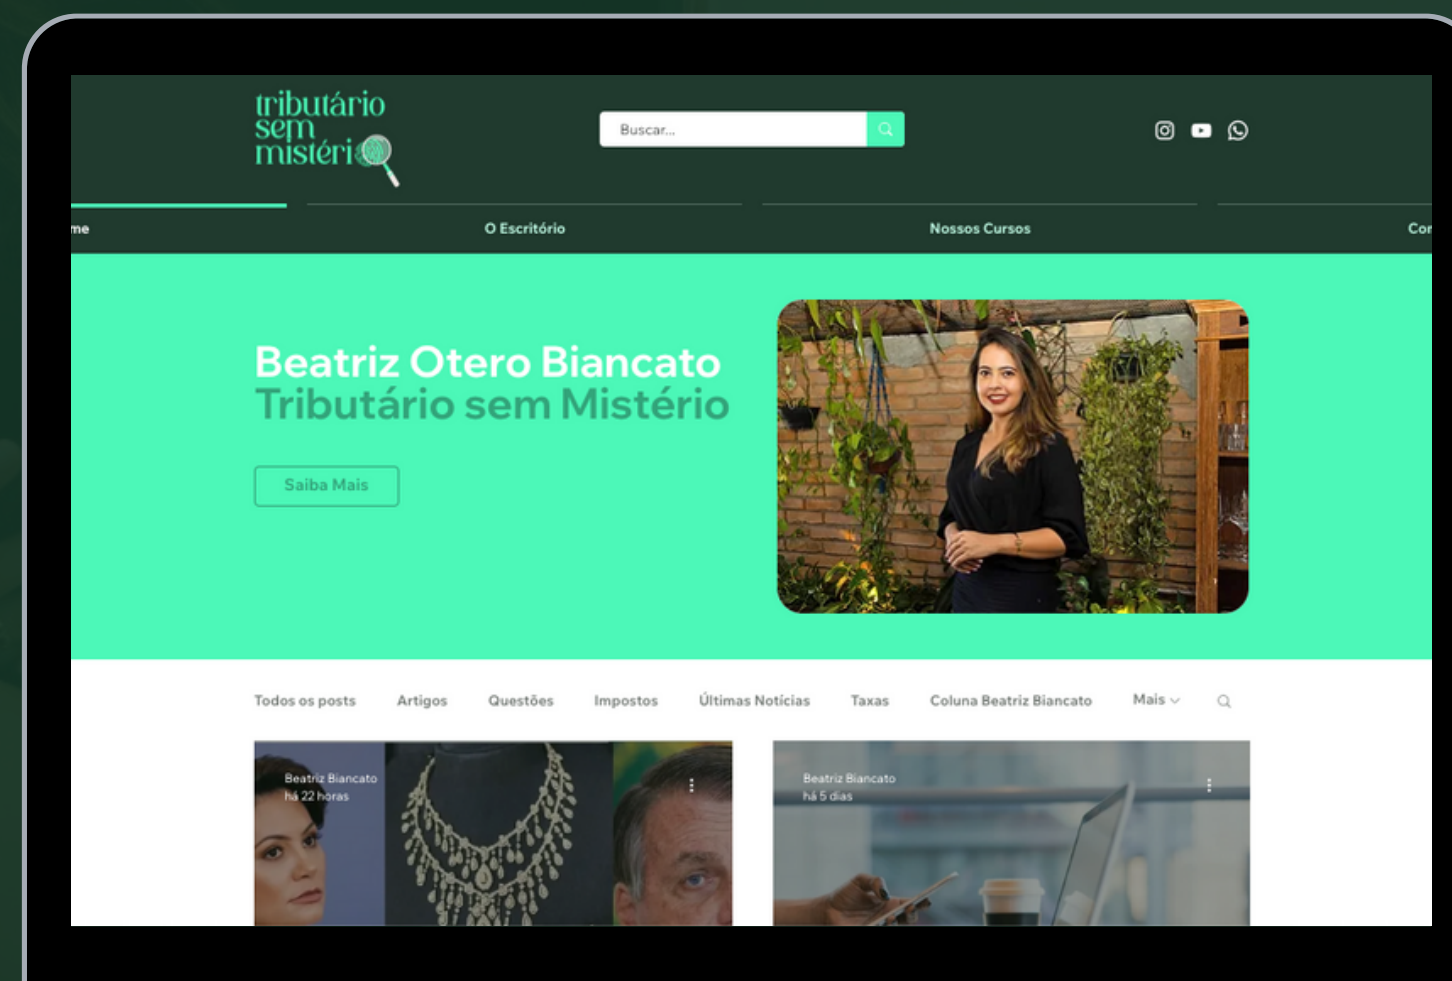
tributário sem mistéri

Buscar...

me O Escritório Nossos Cursos Cor

Beatriz Otero Biancato
Tributário sem Mistério

Saiba Mais

Todos os posts Artigos Questões Impostos Últimas Notícias Taxas Coluna Beatriz Biancato Mais

Beatriz Biancato
há 22 horas

Beatriz Biancato
há 5 dias